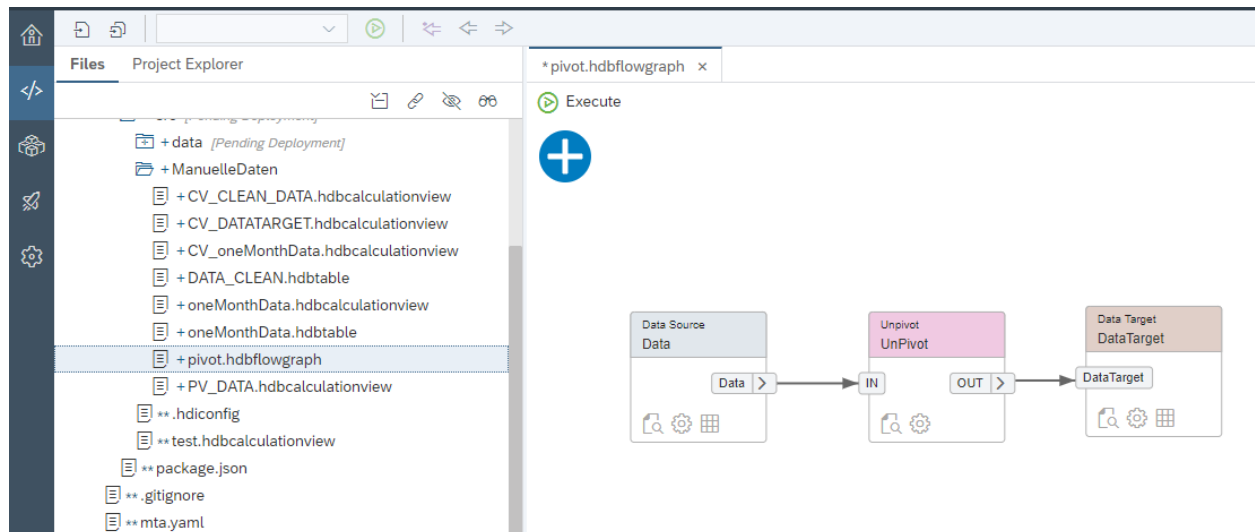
Files Project Explorer

*pivot.hdbflowgraph ×

Execute

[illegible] [Pending Deployment]
+data [Pending Deployment]
+ManuelleDaten
+CV_CLEAN_DATA.hdbcalculationview
+CV_DATATARGET.hdbcalculationview
+CV_oneMonthData.hdbcalculationview
+DATA_CLEAN.hdbtable
+oneMonthData.hdbcalculationview
+oneMonthData.hdbtable
+pivot.hdbflowgraph
+PV_DATA.hdbcalculationview
**.hdiconfig
**test.hdbcalculationview
**package.json
**.gitignore
**mta.yaml

Data Source
Data
Data

Unpivot
UnPivot
IN
OUT

Data Target
DataTarget
DataTarget